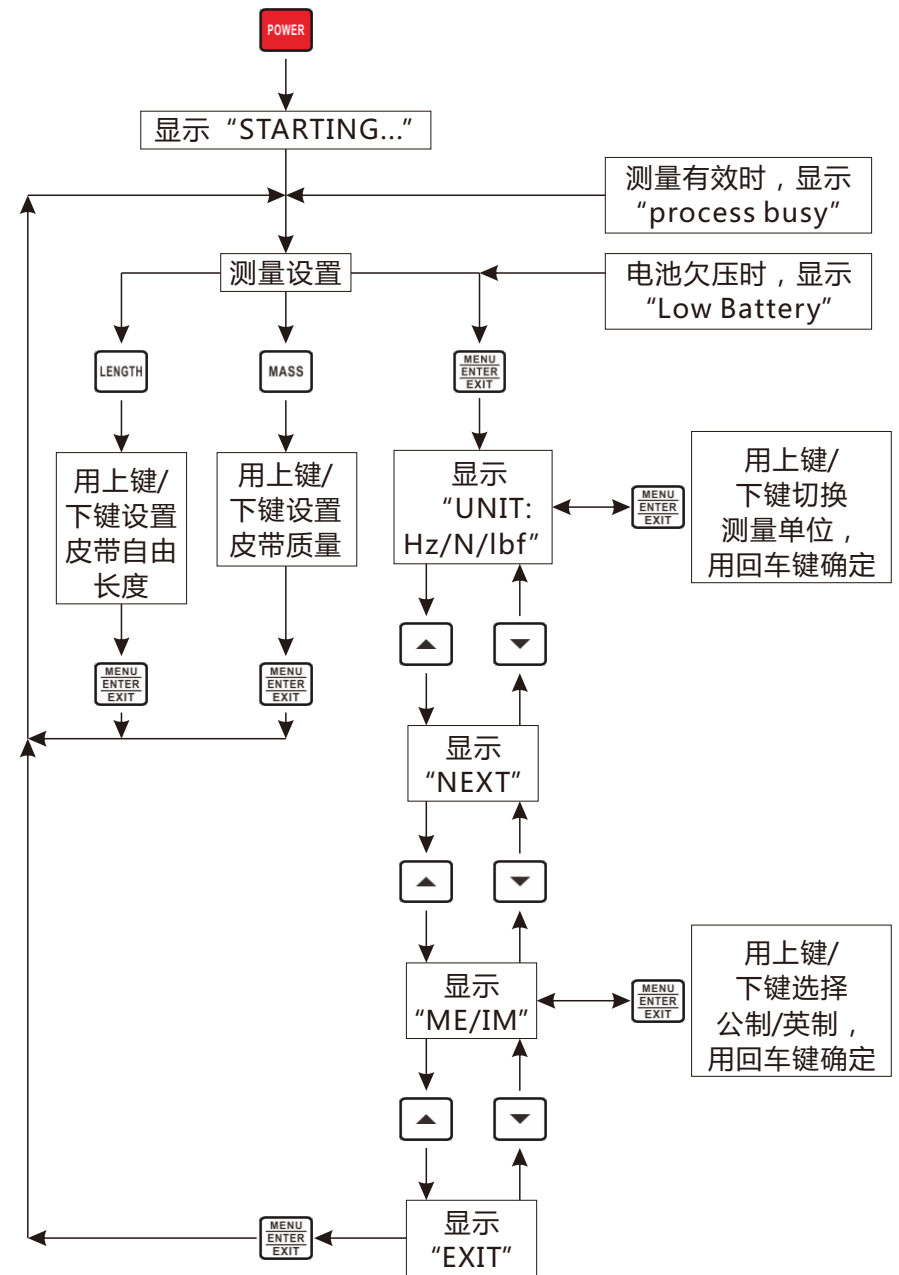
POWER

显示“STARTING...”

测量有效时，显示“process busy”

测量设置

电池欠压时，显示“Low Battery”

LENGTH

MASS

MENU
ENTER
EXIT

用上键/下键设置皮带自由长度

用上键/下键设置皮带质量

显示“UNIT: Hz/N/lbf”

MENU
ENTER
EXIT

用上键/下键切换测量单位，用回车键确定

MENU
ENTER
EXIT

MENU
ENTER
EXIT

显示“NEXT”

显示“ME/IM”

MENU
ENTER
EXIT

用上键/下键选择公制/英制，用回车键确定

MENU
ENTER
EXIT

显示“EXIT”